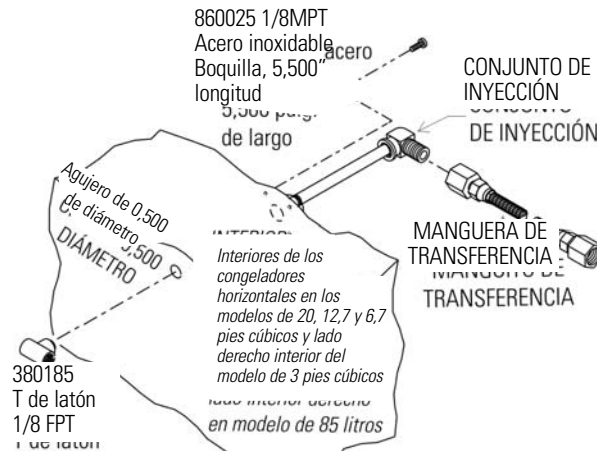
860025 1/8MPT
Acero inoxidable
Boquilla, 5,500"
longitud

acero

5,500 pulg.
de largo

CONJUNTO DE
INYECCIÓN

CONJUNTO
DE INYECCIÓN

Agujero de 0,500
de diámetro

0,500
DIÁMETRO

INTERIOR

Interiores de los congeladores horizontales en los modelos de 20, 12,7 y 6,7 pies cúbicos y lado derecho interior del modelo de 3 pies cúbicos

MANGUERA DE
TRANSFERENCIA

MANGUERA DE
TRANSFERENCIA

380185
T de latón
1/8 FPT

lado interior derecho
en modelo de 85 litros

T de latón